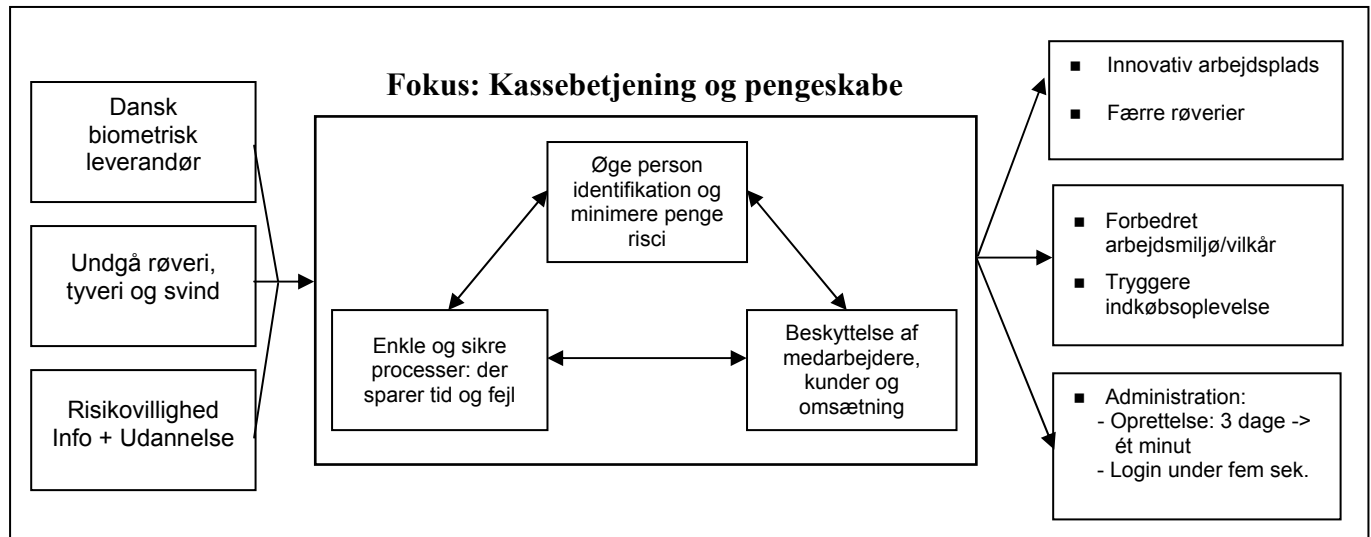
Dansk biometrisk leverandør

Undgå røveri, tyveri og svind

Risikovillighed Info + Udannelse

Fokus: Kassebetjening og pengeskabe

Øge person identifikation og minimere penge risci

Enkle og sikre processer: der sparer tid og fejl

Beskyttelse af medarbejdere, kunder og omsætning

■ Innovativ arbejdsplads

■ Færre røverier

■ Forbedret arbejdsmiljø/vilkår

■ Tryggere indkøbsoplevelse

■ Administration:
- Oprettelse: 3 dage -> ét minut
- Login under fem sek.